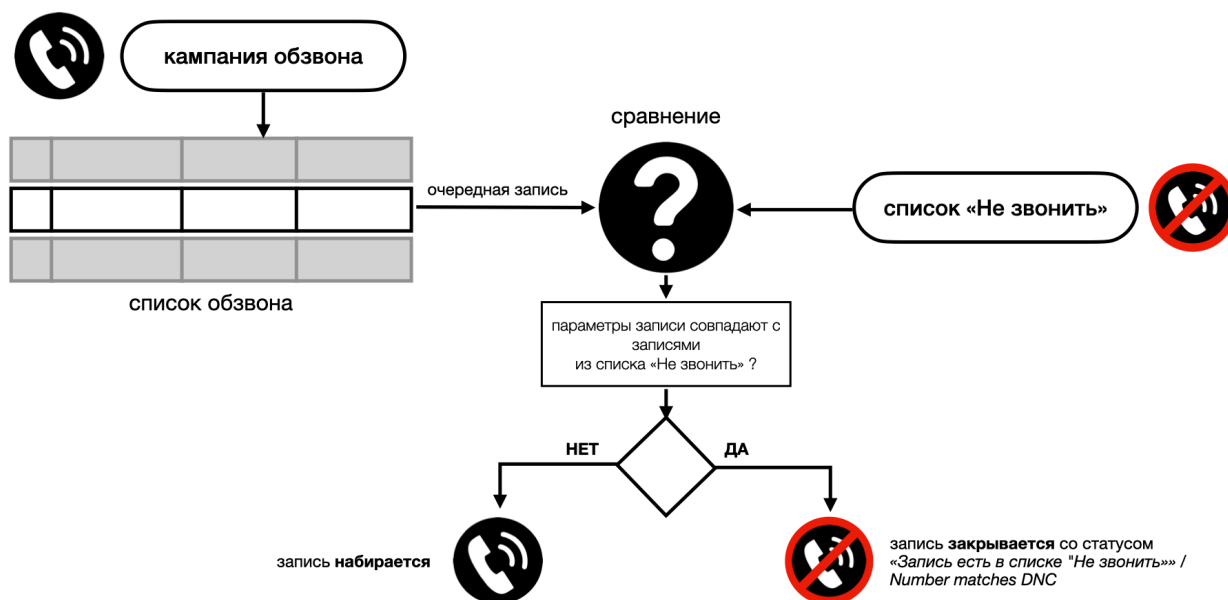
кампания обзвона

сравнение

очередная запись

?

список «Не звонить»

список обзвона

параметры записи совпадают с записями из списка «Не звонить» ?

НЕТ

ДА

запись **набирается**

запись **закрывается** со статусом *«Запись есть в списке "Не звонить»» / Number matches DNC*